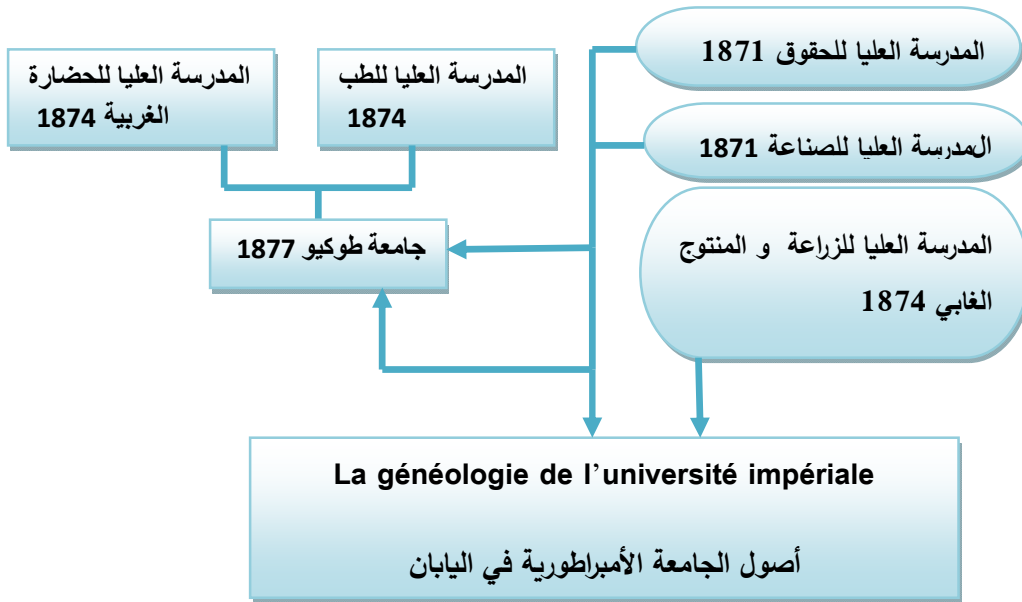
المدرسة العليا للحقوق 1871

المدرسة العليا للصناعة 1871

المدرسة العليا للزراعة و المنتوج الغابي 1874

المدرسة العليا للطب 1874

المدرسة العليا للحضارة الغربية 1874

جامعة طوكيو 1877

La généologie de l'université impériale

أصول الجامعة الأمبراطورية في اليابان